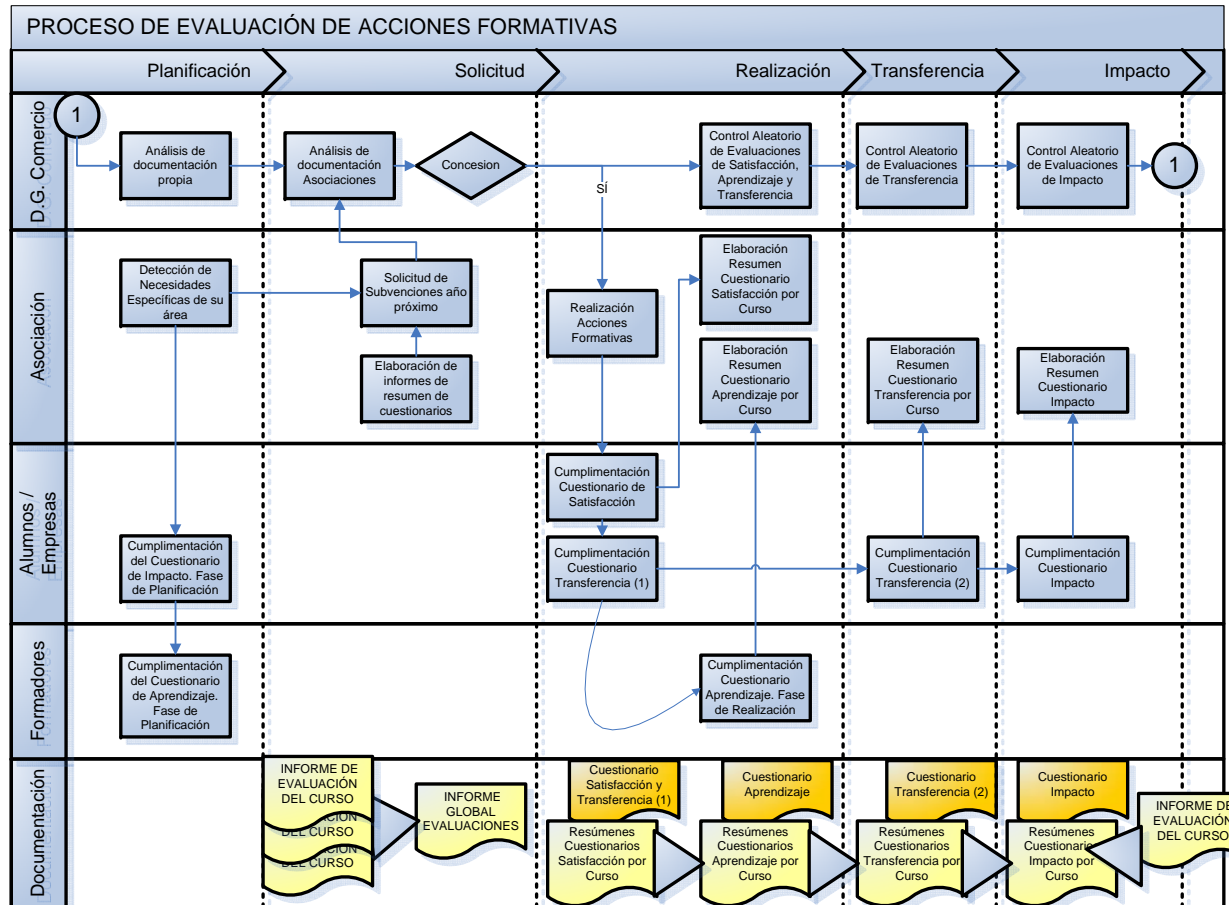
PROCESO DE EVALUACIÓN DE ACCIONES FORMATIVAS

Planificación

Solicitud

Realización

Transferencia

Impacto

D.G. Comercio

1

Análisis de documentación propia

Análisis de documentación Asociaciones

Concesion

SÍ

Control Aleatorio de Evaluaciones de Satisfacción, Aprendizaje y Transferencia

Control Aleatorio de Evaluaciones de Transferencia

Control Aleatorio de Evaluaciones de Impacto

1

Asociación

Detección de Necesidades Específicas de su área

Solicitud de Subvenciones año próximo

Elaboración de informes de resumen de cuestionarios

Realización Acciones Formativas

Elaboración Resumen Cuestionario Satisfacción por Curso

Elaboración Resumen Cuestionario Aprendizaje por Curso

Elaboración Resumen Cuestionario Transferencia por Curso

Elaboración Resumen Cuestionario Impacto

Alumnos / Empresas

Cumplimentación del Cuestionario de Impacto. Fase de Planificación

Cumplimentación Cuestionario de Satisfacción

Cumplimentación Cuestionario Transferencia (1)

Cumplimentación Cuestionario Transferencia (2)

Cumplimentación Cuestionario Impacto

Formadores

Cumplimentación del Cuestionario de Aprendizaje. Fase de Planificación

Cumplimentación Cuestionario Aprendizaje. Fase de Realización

Documentación

INFORME DE EVALUACIÓN DEL CURSO

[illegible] DEL CURSO

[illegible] DEL CURSO

INFORME GLOBAL EVALUACIONES

Cuestionario Satisfacción y Transferencia (1)

Resúmenes Cuestionarios Satisfacción por Curso

Cuestionario Aprendizaje

Resúmenes Cuestionarios Aprendizaje por Curso

Cuestionario Transferencia (2)

Resúmenes Cuestionarios Transferencia por Curso

Cuestionario Impacto

Resúmenes Cuestionario Impacto por Curso

INFORME DE EVALUACIÓN DEL CURSO